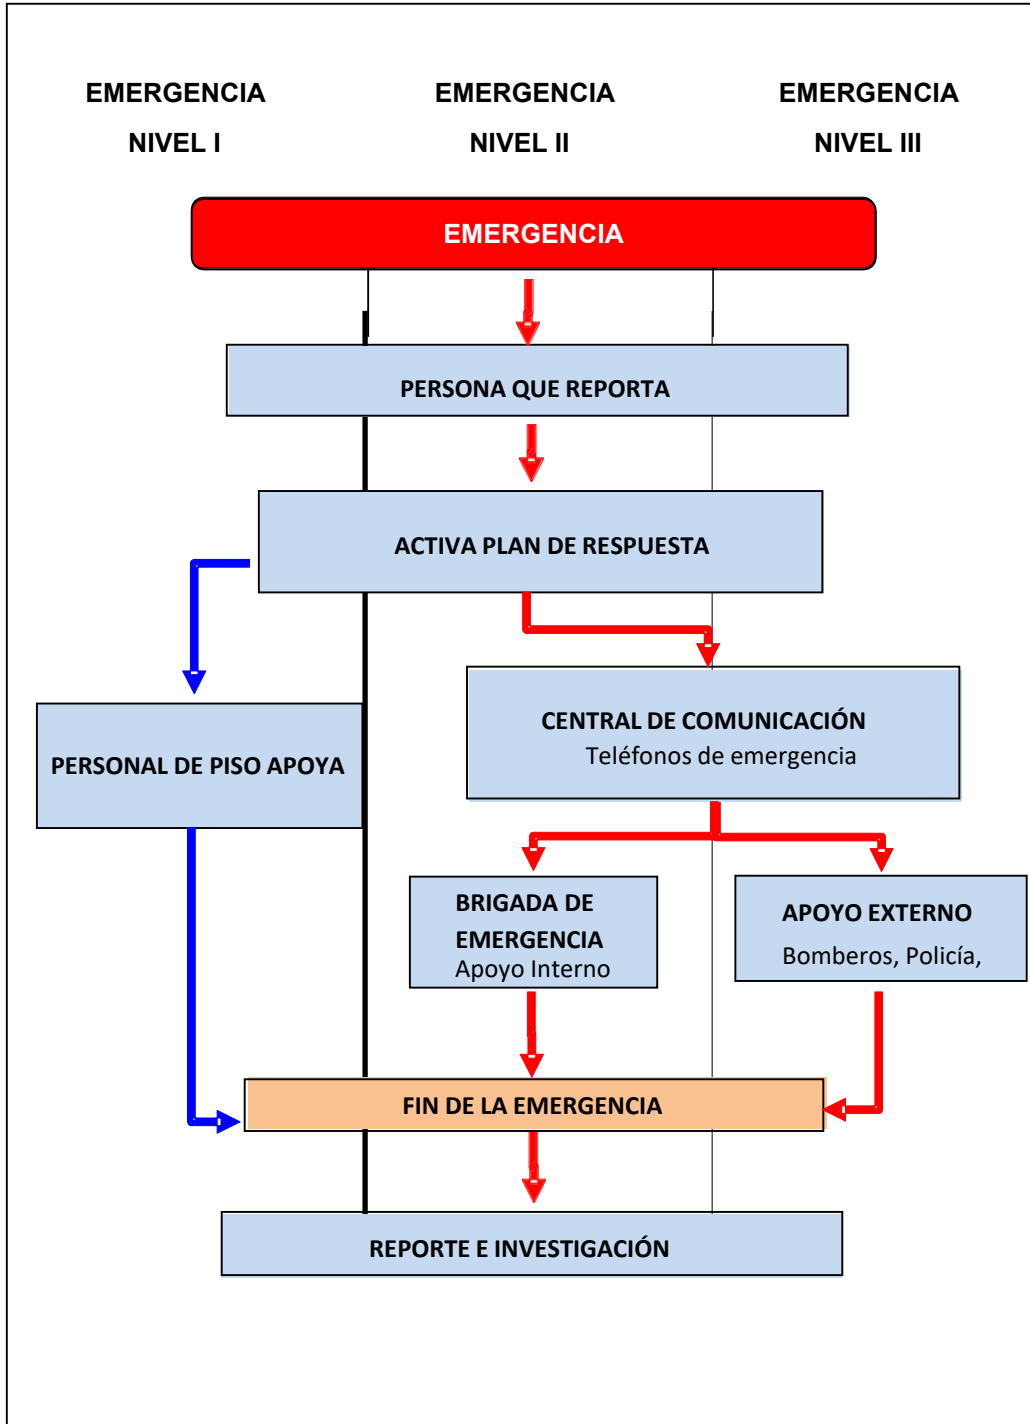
EMERGENCIA NIVEL I

EMERGENCIA NIVEL II

EMERGENCIA NIVEL III

EMERGENCIA

PERSONA QUE REPORTA

ACTIVA PLAN DE RESPUESTA

PERSONAL DE PISO APOYA

CENTRAL DE COMUNICACIÓN
Teléfonos de emergencia

BRIGADA DE EMERGENCIA
Apoyo Interno

APOYO EXTERNO
Bomberos, Policía,

FIN DE LA EMERGENCIA

REPORTE E INVESTIGACIÓN